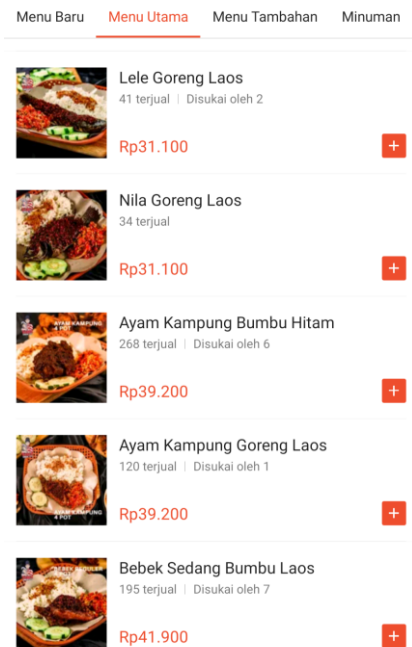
Menu Baru Menu Utama Menu Tambahan Minuman

Lele Goreng Laos
41 terjual | Disukai oleh 2
Rp31.100
+

Nila Goreng Laos
34 terjual
Rp31.100
+

AYAM KAMPUNG
Ayam Kampung Bumbu Hitam
268 terjual | Disukai oleh 6
Rp39.200
+

AYAM KAMPUNG
Ayam Kampung Goreng Laos
120 terjual | Disukai oleh 1
Rp39.200
+

Bebek Sedang Bumbu Laos
195 terjual | Disukai oleh 7
Rp41.900
+